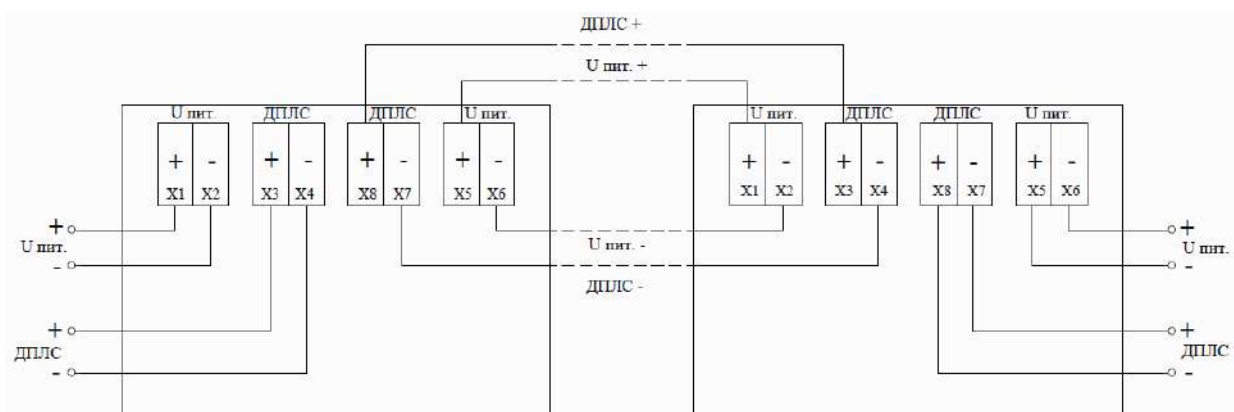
ДПЛС +

U пит. +

U пит.
+ -
X1 X2

ДПЛС
+ -
X3 X4

ДПЛС
+ -
X8 X7

U пит.
+ -
X5 X6

U пит.
+ -
X1 X2

ДПЛС
+ -
X3 X4

ДПЛС
+ -
X8 X7

U пит.
+ -
X5 X6

+
U пит.
-

+
ДПЛС
-

U пит. -

ДПЛС -

+
U пит.
-

+
ДПЛС
-